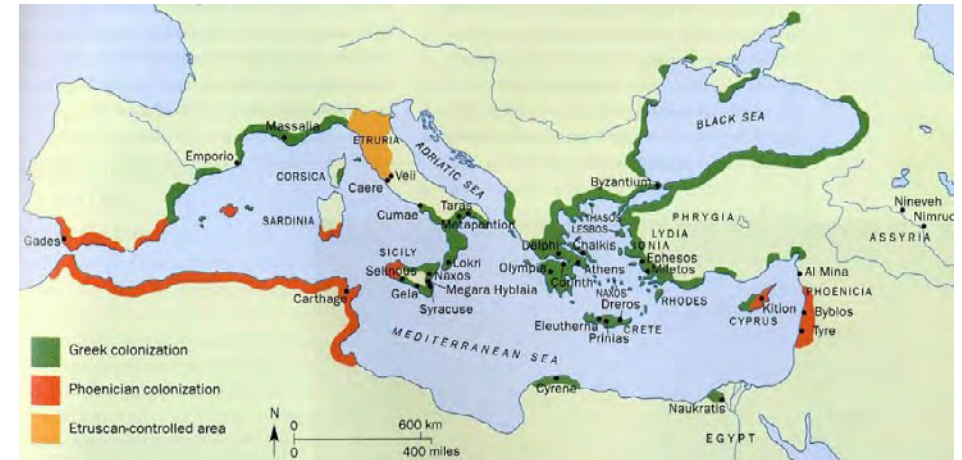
BLACK SEA
Massalia
ETRURIA
Emporio
ADRIATIC SEA
CORSICA
Caere
Veii
Byzantium
Taras
SARDINIA
Cumae
Metapontion
THASOS
LESBOS
PHRYGIA
Nineveh
Nimrud
ASSYRIA
Gades
LYDIA
Delphi
Chalkis
IONIA
SICILY
Lokri
Olympia
Athens
Ephesos
Selinous
Naxos
Corinth
Miletos
Al Mina
Megara Hyblaia
NAXOS
RHODES
PHOENICIA
Carthage
Gela
Syracuse
Dreros
Kition
Byblos
Eleutherna
CRETE
CYPRUS
Tyre
Prinias
MEDITERRANEAN SEA
Greek colonization
Phoenician colonization
Cyrene
Etruscan-controlled area
Naukratis
N
0
600 km
0
400 miles
EGYPT